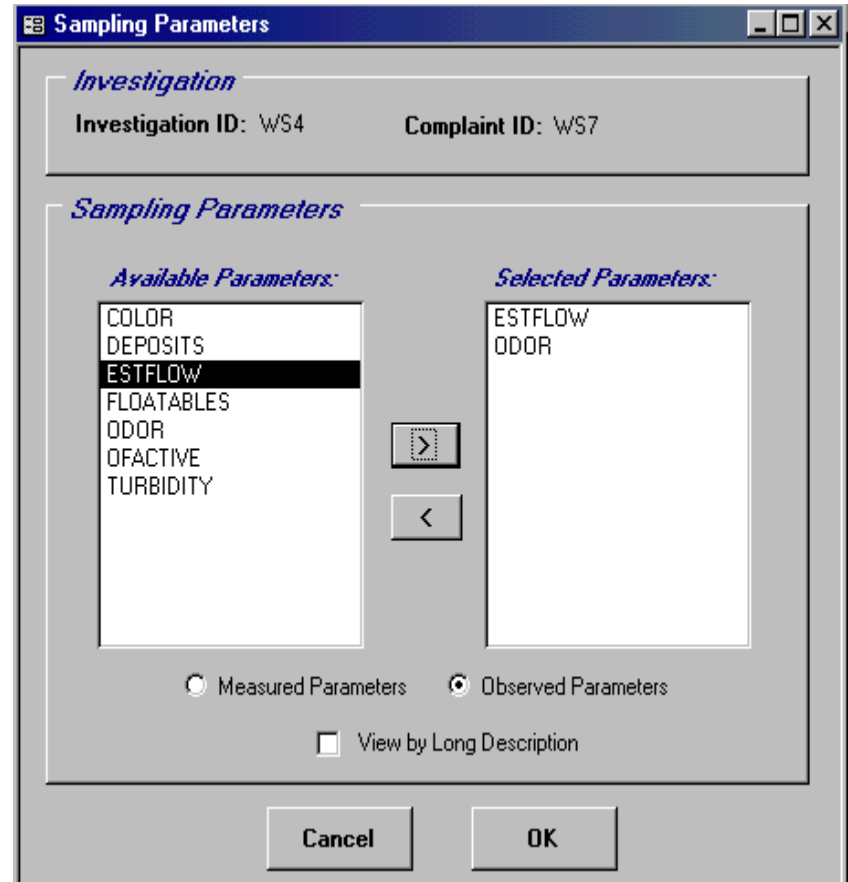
Sampling Parameters

Investigation

Investigation ID: WS4 Complaint ID: WS7

Sampling Parameters

Available Parameters:

COLOR
DEPOSITS
ESTFLOW
FLOATABLES
ODOR
OFACTIVE
TURBIDITY

>

<

Selected Parameters:

ESTFLOW
ODOR

Measured Parameters

Observed Parameters

View by Long Description

Cancel

OK